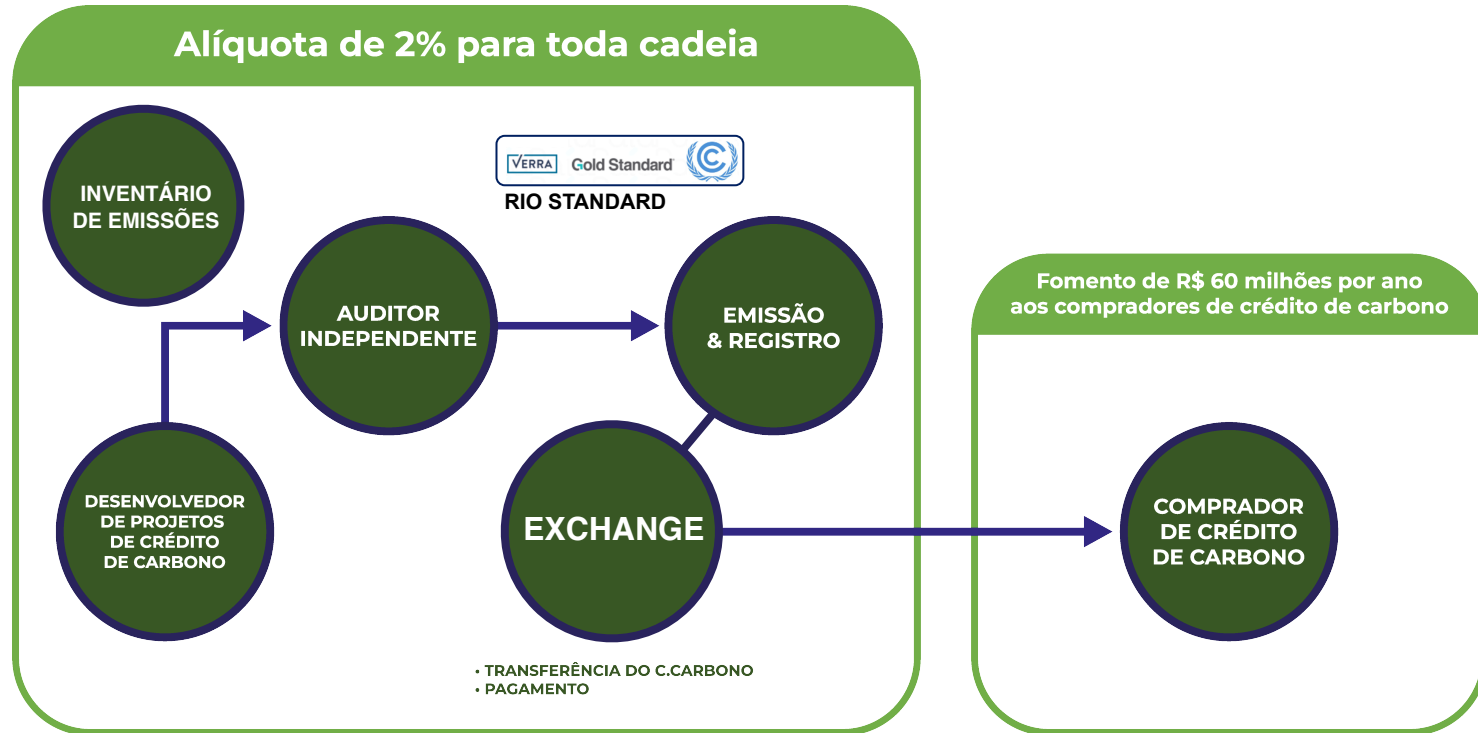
Alíquota de 2% para toda cadeia

INVENTÁRIO DE EMISSÕES

VERRA Gold Standard

RIO STANDARD

AUDITOR INDEPENDENTE

EMISSÃO & REGISTRO

DESENVOLVEDOR DE PROJETOS DE CRÉDITO DE CARBONO

EXCHANGE

• TRANSFERÊNCIA DO C.CARBONO
• PAGAMENTO

Fomento de R$ 60 milhões por ano aos compradores de crédito de carbono

COMPRADOR DE CRÉDITO DE CARBONO